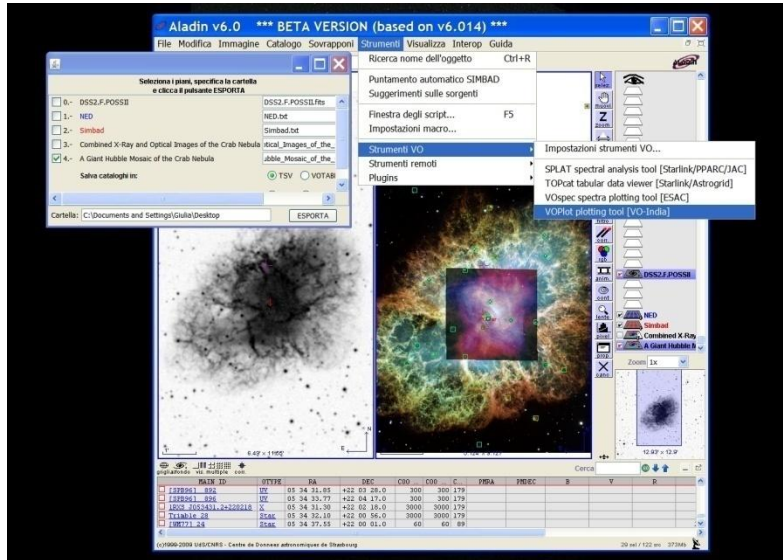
Aladin v6.0 *** BETA VERSION (based on v6.014) ***

File Modifica Immagine Catalogo Sovrapponi Strumenti Visualizza Interop Guida

Seleziona i piani, specifica la cartella e clicca il pulsante ESPORTA

| | | |
|---|---|---|
| 0.- | DSS2.F.POSSII | DSS2.F.POSSII.fits |
| 1.- | NED | NED.txt |
| 2.- | Simbad | Simbad.txt |
| 3.- | Combined X-Ray and Optical Images of the Crab Nebula | tical_Images_of_the_ |
| 4.- | A Giant Hubble Mosaic of the Crab Nebula | ubble_Mosaic_of_the_ |

Salva cataloghi in: TSV VOTAB

Cartella: C:\Documents and Settings\Giulia\Desktop ESPORTA

Ricerca nome dell'oggetto Ctrl+R
Puntamento automatico SIMBAD
Suggerimenti sulle sorgenti
Finestra degli script... F5
Impostazioni macro...
Strumenti VO
Strumenti remoti
Plugins

Impostazioni strumenti VO...
SPLAT spectral analysis tool [Starlink/PPARC/JAC]
TOPcat tabular data viewer [Starlink/Astrogrid]
VOspec spectra plotting tool [ESAC]
VOPlot plotting tool [VO-India]

DSS2.F.POSSII
NED
Simbad
Combined X-Ray
A Giant Hubble M

Zoom 1x

6.43' x 11.55'
12.97' x 12.9'

Cerca

| MAIN ID | OTYPE | RA | DEC | COO | COO | C. | PMRA | PMDEC | B | V | R |
|---|---|---|---|---|---|---|---|---|---|---|---|
| [SPB96] 892 | UV | 05 34 31.85 | +22 03 28.0 | 300 | 300 | 179 | | | | | |
| [SPB96] 896 | UV | 05 34 33.77 | +22 04 17.0 | 300 | 300 | 179 | | | | | |
| 1RXS J053431.2+220218 | X | 05 34 31.30 | +22 02 18.0 | 3000 | 3000 | 179 | | | | | |
| Trimble 28 | Star | 05 34 32.10 | +22 00 56.0 | 3000 | 3000 | 179 | | | | | |
| [WM71] 24 | Star | 05 34 37.55 | +22 00 01.0 | 60 | 60 | 89 | | | | | |

(c)1999-2009 UdS/CNRS - Centre de Données astronomiques de Strasbourg